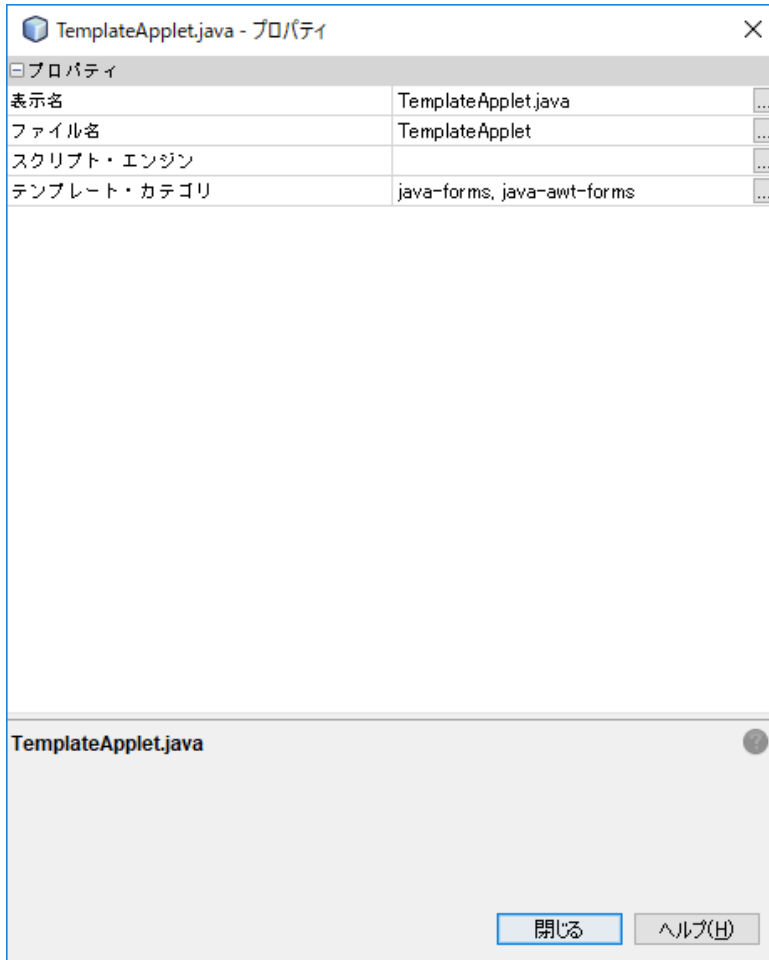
TemplateApplet.java - プロパティ

⊟プロパティ

| | | |
|---|---|---|
| 表示名 | TemplateApplet.java | ... |
| ファイル名 | TemplateApplet | ... |
| スクリプト・エンジン | | ... |
| テンプレート・カテゴリ | java-forms, java-awt-forms | ... |

TemplateApplet.java

閉じる ヘルプ(H)